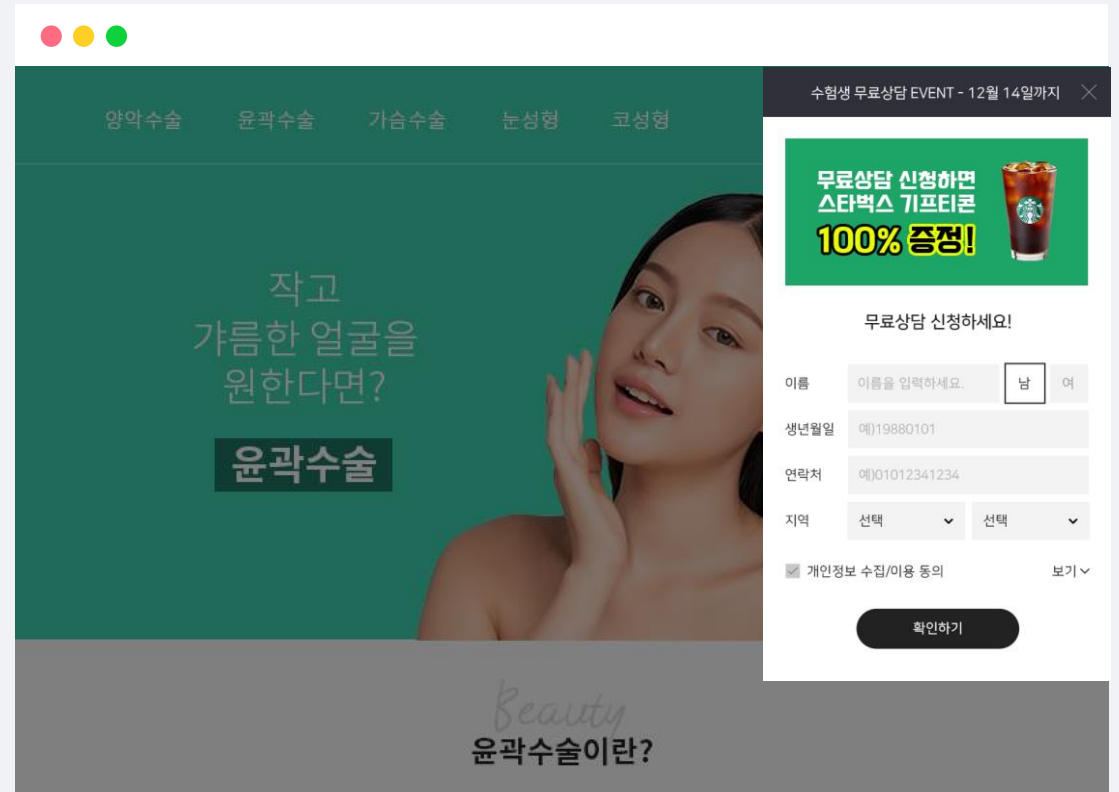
양악수술 윤곽수술 가슴수술 눈성형 코성형

작고
갸름한 얼굴을
원한다면?

윤곽수술

Beauty
윤곽수술이란?

수험생 무료상담 EVENT - 12월 14일까지

무료상담 신청하면
스타벅스 기프티콘
100% 증정!

무료상담 신청하세요!

이름 이름을 입력하세요. 남 여

생년월일 예)19880101

연락처 예)01012341234

지역 선택 선택

개인정보 수집/이용 동의 보기

확인하기